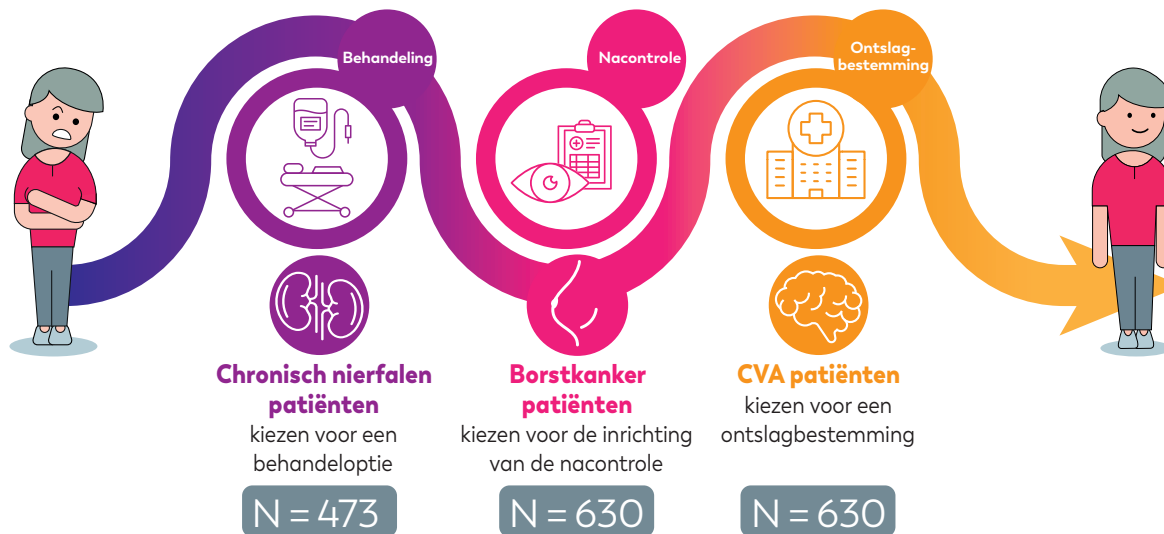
Behandeling

Nacontrole

Ontslag-bestemming

Chronisch nierfalen patiënten
kiezen voor een behandeloptie

N = 473

Borstkanker patiënten
kiezen voor de inrichting van de nacontrole

N = 630

CVA patiënten
kiezen voor een ontslagbestemming

N = 630